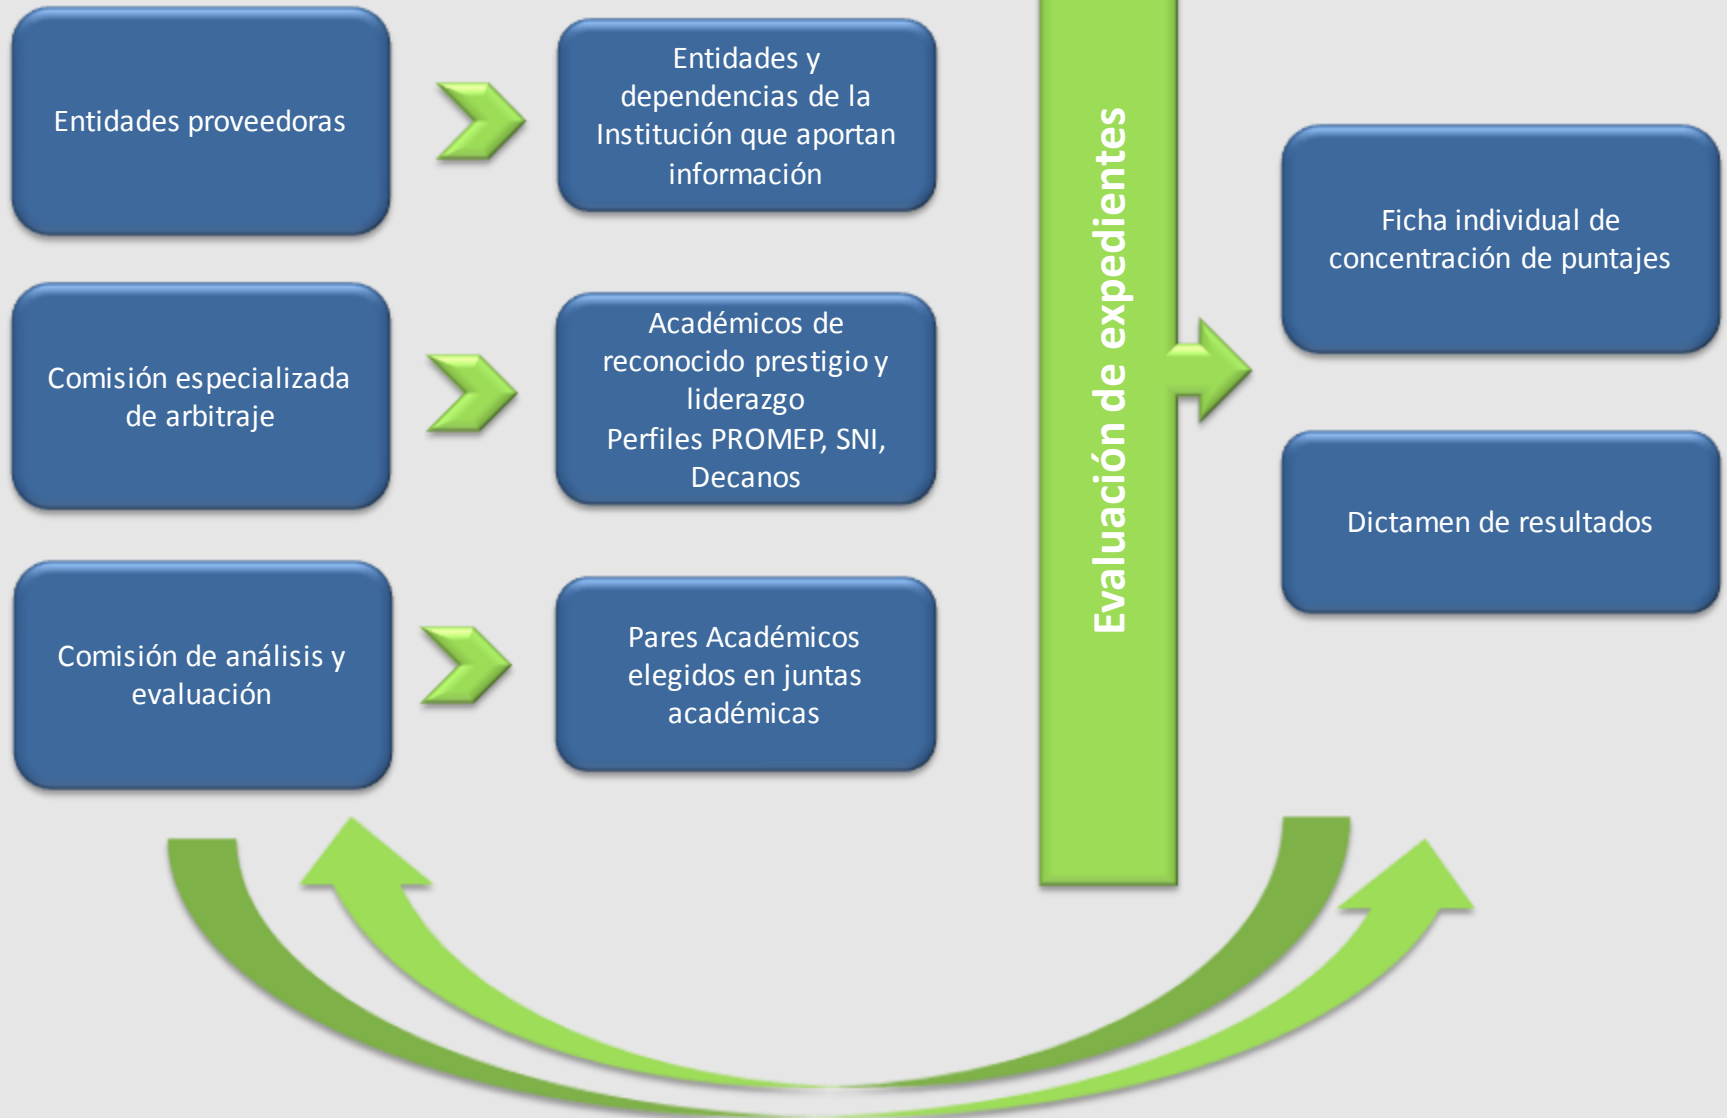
Entidades proveedoras

Entidades y dependencias de la Institución que aportan información

Comisión especializada de arbitraje

Académicos de reconocido prestigio y liderazgo
Perfiles PROMEP, SNI, Decanos

Comisión de análisis y evaluación

Pares Académicos elegidos en juntas académicas

Evaluación de expedientes

Ficha individual de concentración de puntajes

Dictamen de resultados